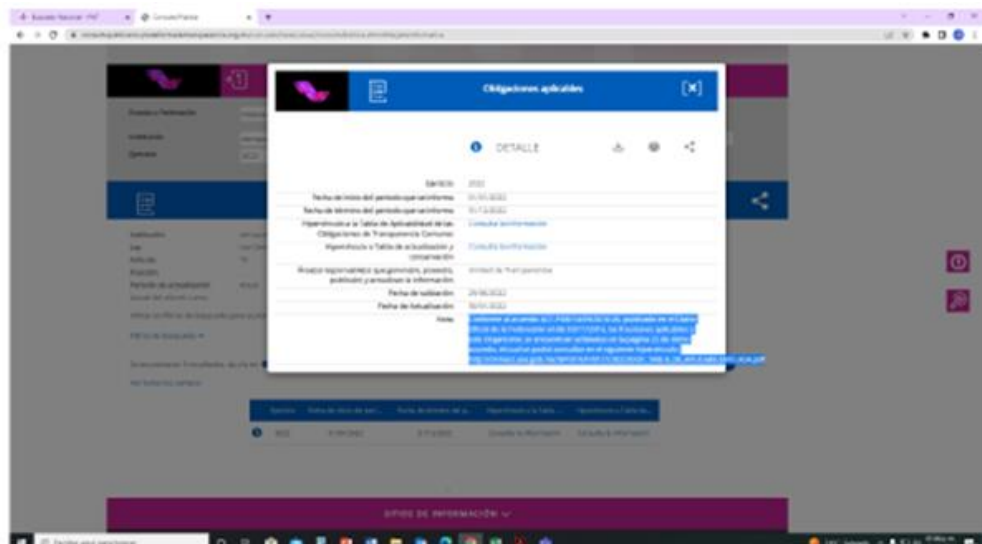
Obligaciones aplicables

DETALLE

Ejercicio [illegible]

Fecha de inicio del periodo que se informa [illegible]

Fecha de término del periodo que se informa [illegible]

Hipervínculo a la Tabla de Aplicabilidad de las Obligaciones de Transparencia Comunes Consulta la información

Hipervínculo a Tabla de actualización y conservación Consulta la información

Área(s) responsable(s) que genera(n), posee(n), publica(n) y actualiza(n) la información Unidad de Transparencia

Fecha de validación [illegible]

Fecha de Actualización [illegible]

Nota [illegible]

Ejercicio | Fecha de inicio del peri... | Fecha de término del p... | Hipervínculo a la Tabla ... | Hipervínculo a Tabla de...

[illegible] | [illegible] | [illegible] | Consulta la información | Consulta la información

SITIOS DE INFORMACIÓN